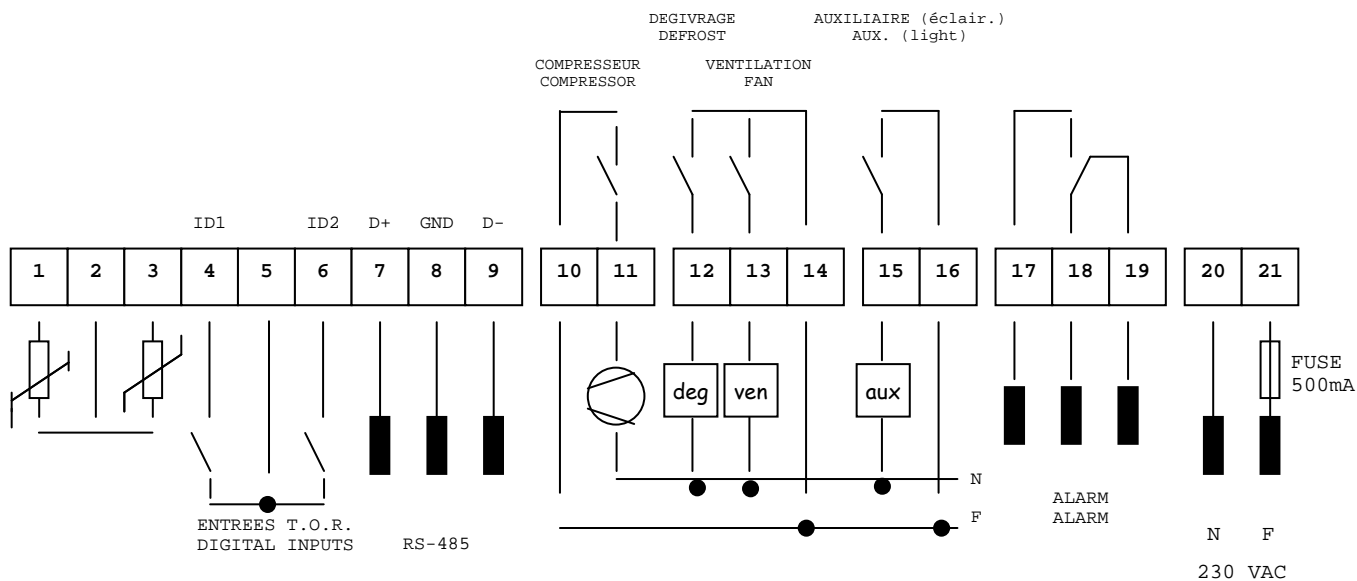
DEGIVRAGE
DEFROST

AUXILIAIRE (éclair.)
AUX. (light)

COMPRESSEUR
COMPRESSOR

VENTILATION
FAN

ID1 ID2 D+ GND D-

| 1 | 2 | 3 | 4 | 5 | 6 | 7 | 8 | 9 |
|---|---|---|---|---|---|---|---|---|

| 10 | 11 |
|---|---|

| 12 | 13 | 14 |
|---|---|---|

| 15 | 16 |
|---|---|

| 17 | 18 | 19 |
|---|---|---|

| 20 | 21 |
|---|---|

deg ven aux

FUSE
500mA

N
F

ENTREES T.O.R.
DIGITAL INPUTS

RS-485

ALARM
ALARM

N F

230 VAC